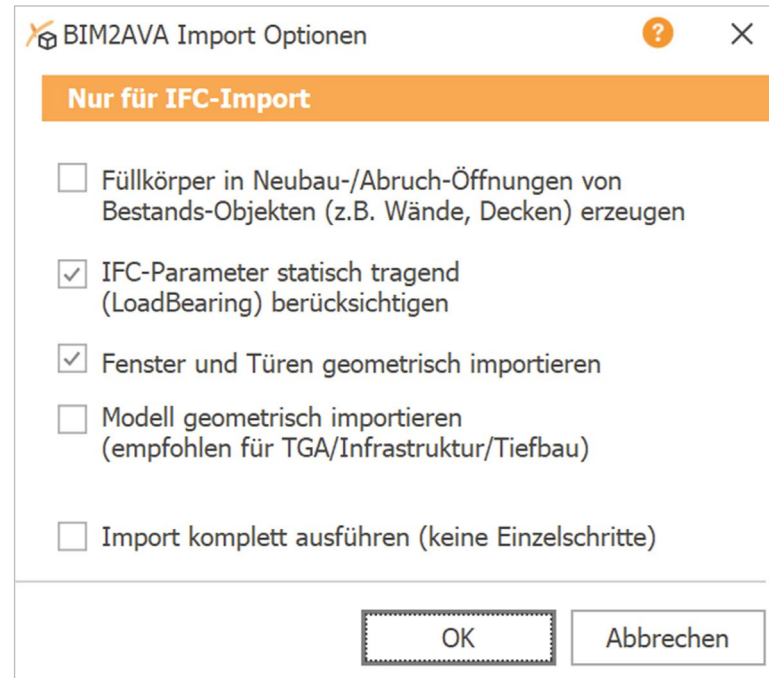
BIM2AVA Import Optionen
?
X
Nur für IFC-Import

Füllkörper in Neubau-/Abruch-Öffnungen von Bestands-Objekten (z.B. Wände, Decken) erzeugen

IFC-Parameter statisch tragend (LoadBearing) berücksichtigen

Fenster und Türen geometrisch importieren

Modell geometrisch importieren (empfohlen für TGA/Infrastruktur/Tiefbau)

Import komplett ausführen (keine Einzelschritte)

OK
Abbrechen